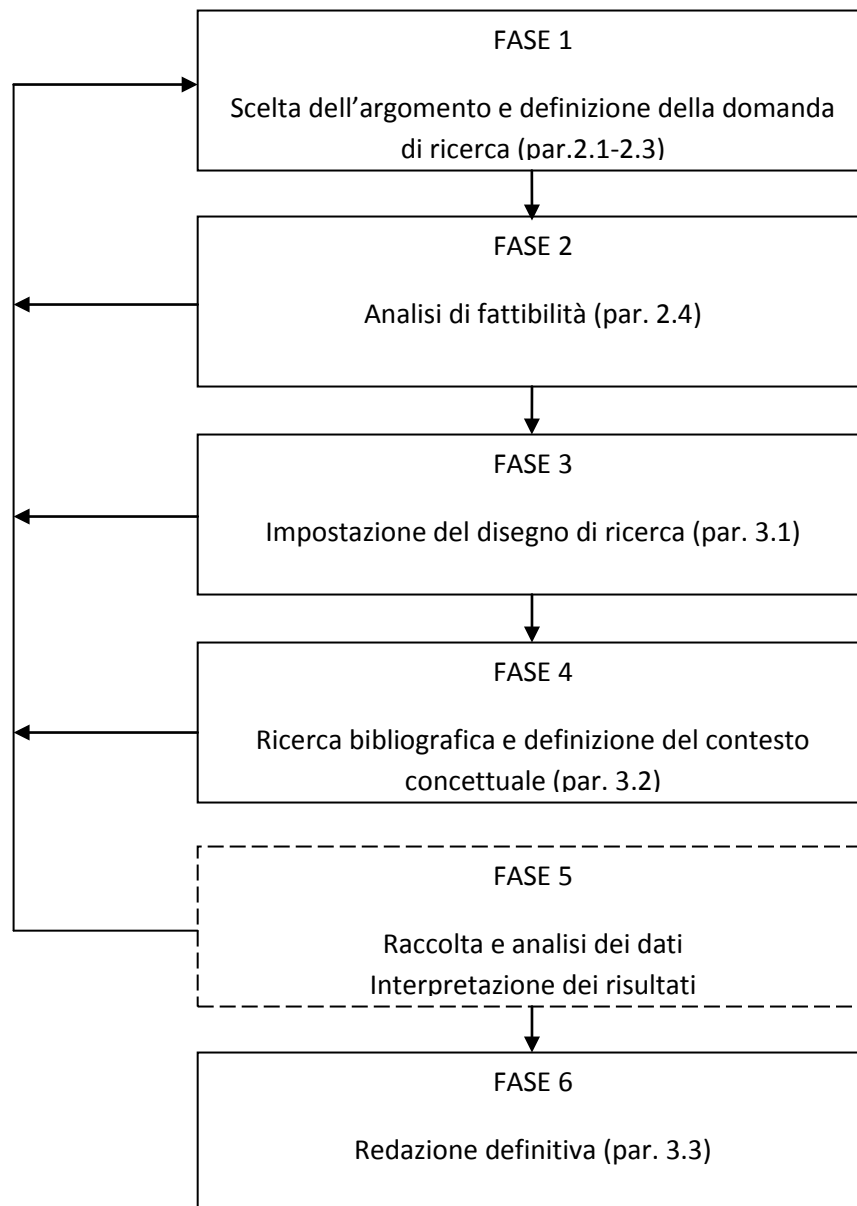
FASE 1

Scelta dell’argomento e definizione della domanda di ricerca (par.2.1-2.3)

FASE 2

Analisi di fattibilità (par. 2.4)

FASE 3

Impostazione del disegno di ricerca (par. 3.1)

FASE 4

Ricerca bibliografica e definizione del contesto concettuale (par. 3.2)

FASE 5

Raccolta e analisi dei dati
Interpretazione dei risultati

FASE 6

Redazione definitiva (par. 3.3)